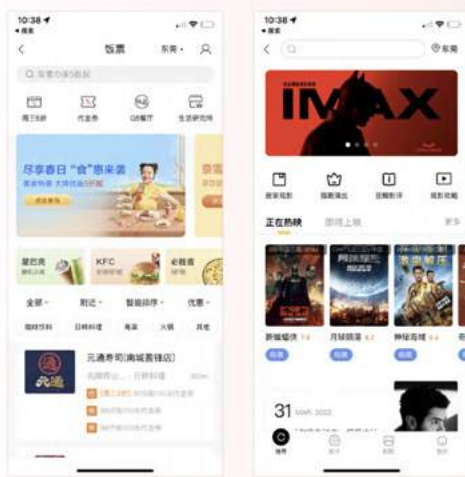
10:38
◂ 搜索

<

饭票

东莞

Q 搜索你喜欢的

周五5折

代金券

Q5餐厅

生活研究所

尽享春日"食"惠来袭

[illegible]

星巴克

KFC

必胜客

全部

附近

智能排序

优惠

咖啡饮品

日韩料理

海鲜

火锅

其他

元禄寿司(南城黄铺店)

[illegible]

10:38
◂ 搜索

<

东莞

IMAX

搜索电影

热映演出

在线影评

电影影城

正在热映

即将上映

新蝙蝠侠

月球陨落

神秘海域

购票

购票

购票

31 MAR. 2022